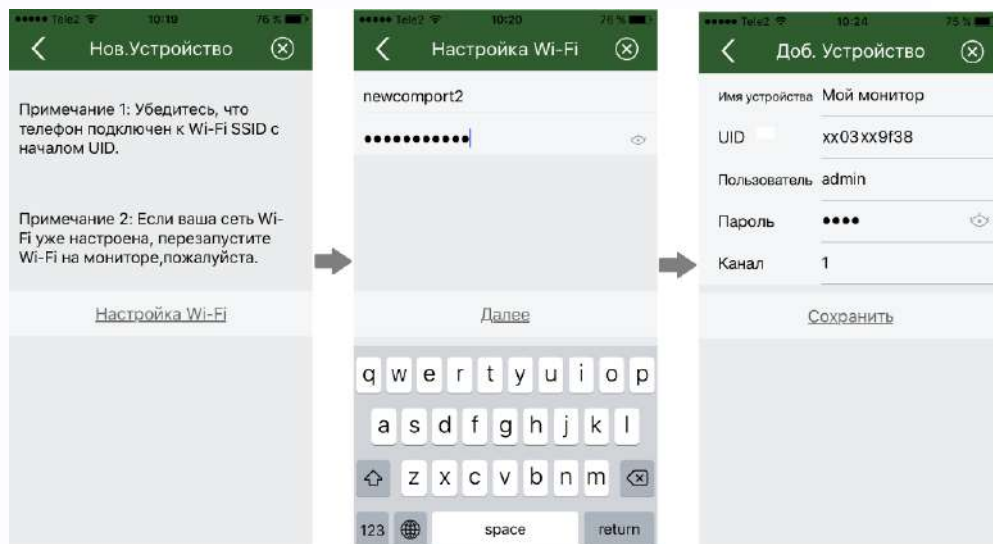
●●●●● Tele2 10:19 76 %

Нов.Устройство

Примечание 1: Убедитесь, что телефон подключен к Wi-Fi SSID с началом UID.

Примечание 2: Если ваша сеть Wi-Fi уже настроена, перезапустите Wi-Fi на мониторе,пожалуйста.

Настройка Wi-Fi

●●●●● Tele2 10:20 76 %

Настройка Wi-Fi

newcomport2

●●●●●●●●●●●

Далее

q w e r t y u i o p
a s d f g h j k l
z x c v b n m
123 space return

●●●●● Tele2 10:24 75 %

Доб. Устройство

Имя устройства Мой монитор
UID xx03xx9f38
Пользователь admin
Пароль ●●●●
Канал 1

Сохранить